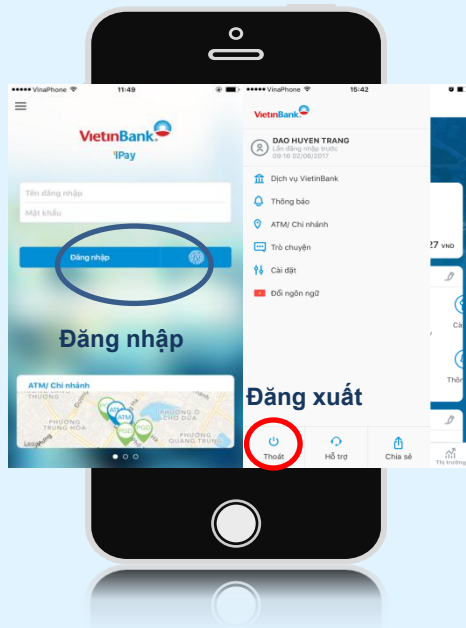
●●●●● VinaPhone 11:49

VietinBank
iPay

Tên đăng nhập
Mật khẩu
Đăng nhập

Đăng nhập

ATM/ Chi nhánh
PHƯỜNG TRUNG HÒA
PHƯỜNG QUANG TRUNG
CHỢ DỪA
ATM
PGD

●●●●● VinaPhone 15:42

VietinBank

DAO HUYEN TRANG
Lần đăng nhập trước
09:16 02/06/2017

Dịch vụ VietinBank
Thông báo
ATM/ Chi nhánh
Trò chuyện
Cài đặt
Đổi ngôn ngữ

27 VND

Đăng xuất

Thoát
Hỗ trợ
Chia sẻ
Thị trường